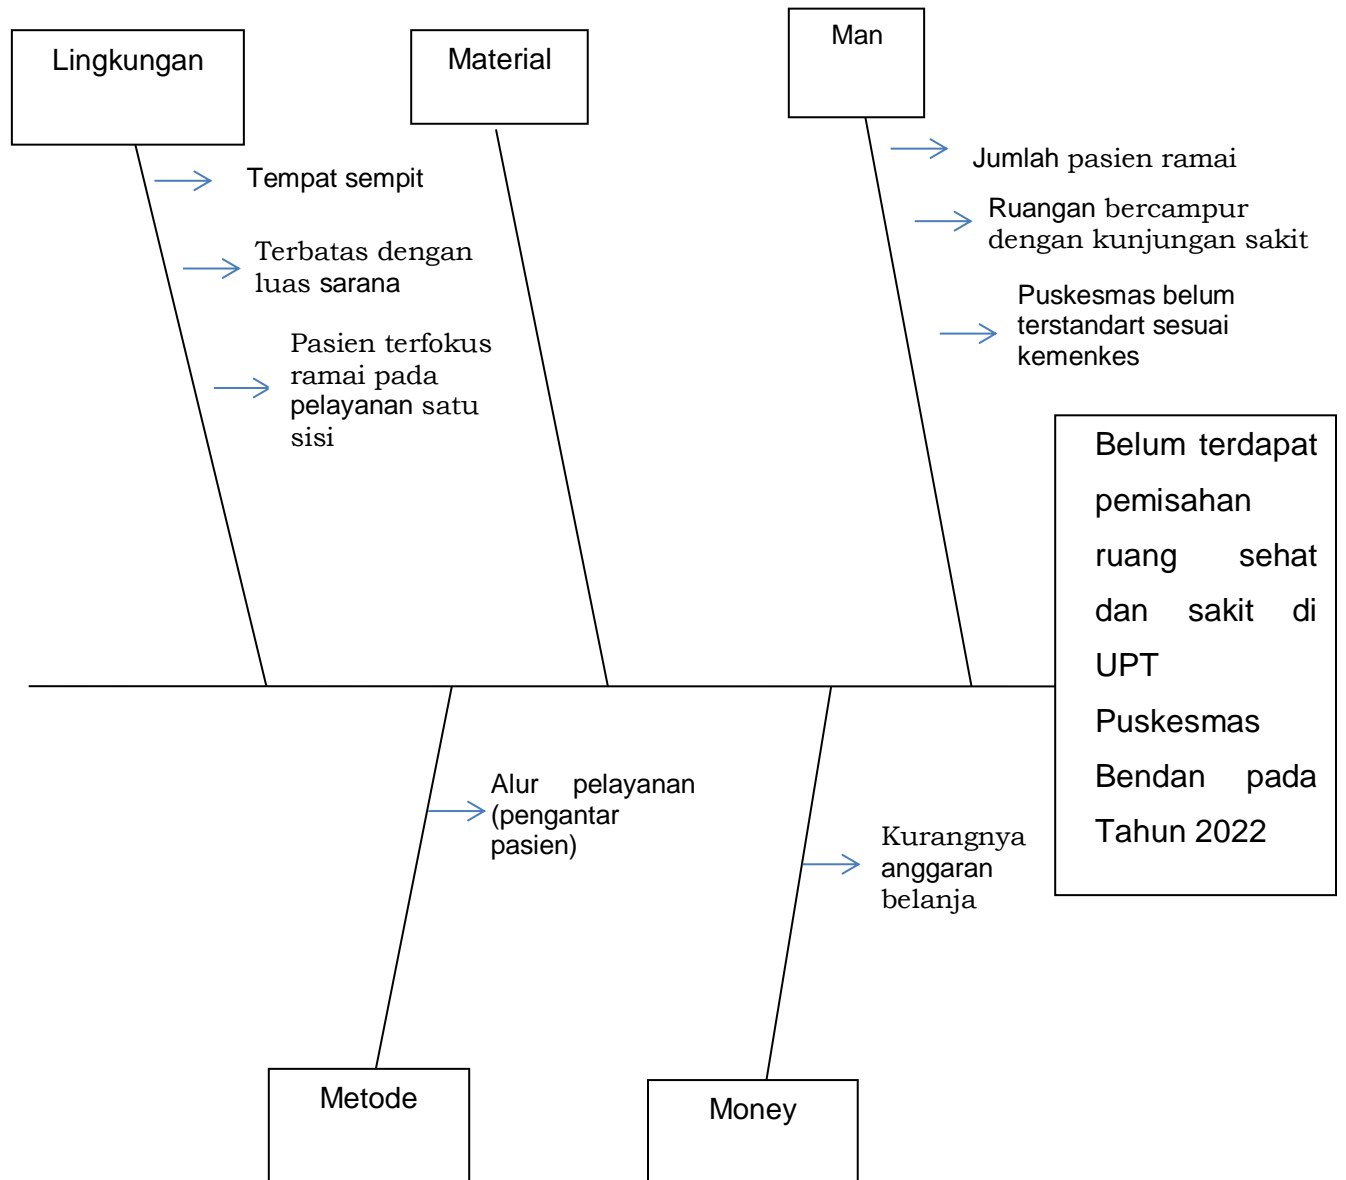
Lingkungan

Material

Man

Tempat sempit

Terbatas dengan luas sarana

Pasien terfokus ramai pada pelayanan satu sisi

Jumlah pasien ramai

Ruangan bercampur dengan kunjungan sakit

Puskesmas belum terstandart sesuai kemenkes

Belum terdapat pemisahan ruang sehat dan sakit di UPT Puskesmas Bendan pada Tahun 2022

Alur pelayanan (pengantar pasien)

Kurangnya anggaran belanja

Metode

Money